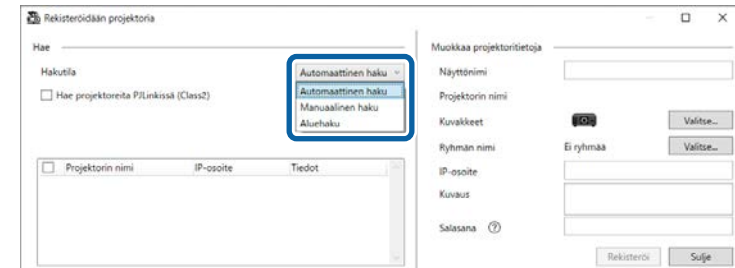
Rekisteröidään projektoria

Hae

Hakutila

Automaattinen haku

Automaattinen haku
Manuaalinen haku
Aluehaku

Hae projektoreita PJLinkissä (Class2)

| | Projektorin nimi | IP-osoite | Tiedot |
|---|---|---|---|

Muokkaa projektoritietoja

Näyttönimi

Projektorin nimi

Kuvakkeet

Valitse...

Ryhmän nimi

Ei ryhmää

Valitse...

IP-osoite

Kuvaus

Salasana

Rekisteröi

Sulje